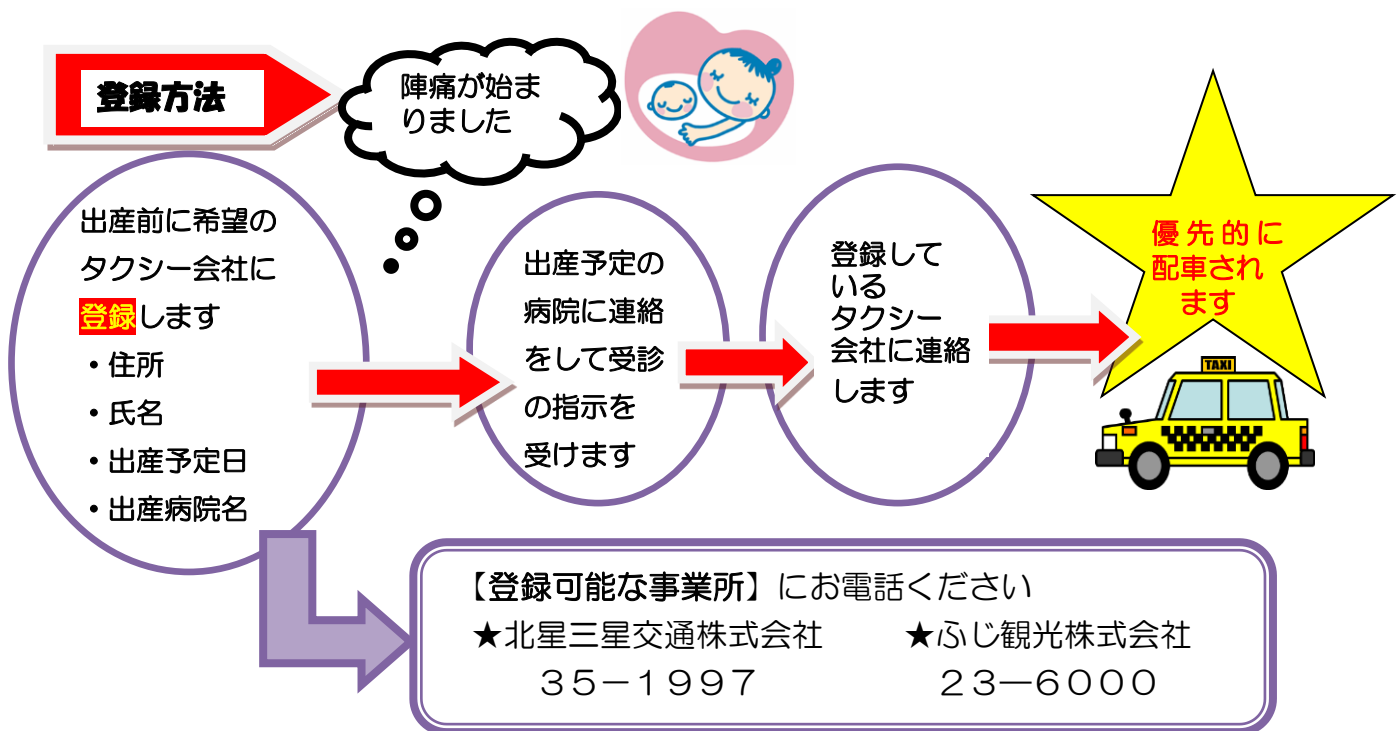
登録方法

陣痛が始まりました

出産前に希望のタクシー会社に登録します
・住所
・氏名
・出産予定日
・出産病院名

出産予定の病院に連絡をして受診の指示を受けます

登録しているタクシー会社に連絡します

優先的に配車されます

TAXI

【登録可能な事業所】にお電話ください
★北星三星交通株式会社　35－1997
★ふじ観光株式会社　23―6000